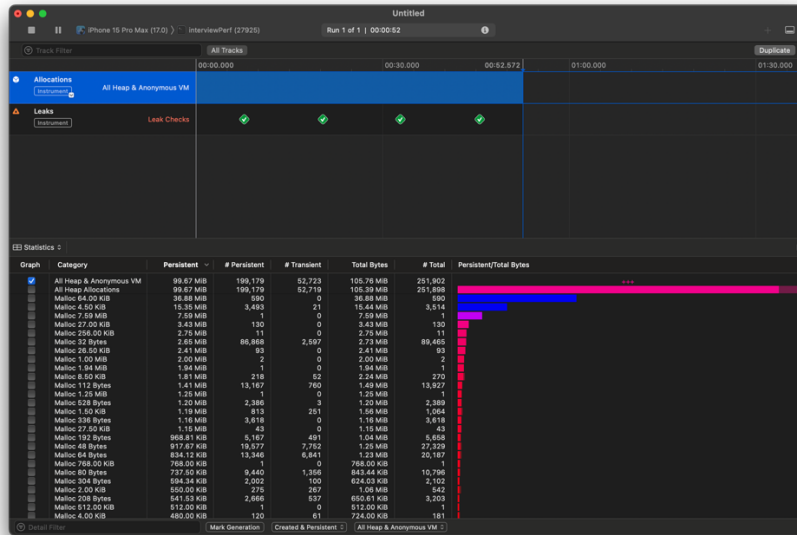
Untitled

iPhone 15 Pro Max (17.0) 〉 InterviewPerf (27925)

Run 1 of 1 | 00:00:52

Track Filter

All Tracks

Duplicate

00:00.000 00:30.000 00:52.572 01:00.000 01:30.000

Allocations
Instrument
All Heap & Anonymous VM

Leaks
Instrument
Leak Checks

Statistics

| Graph | Category | Persistent | # Persistent | # Transient | Total Bytes | # Total | Persistent/Total Bytes |
|---|---|---|---|---|---|---|---|
| ✓ | All Heap & Anonymous VM | 99.67 MiB | 199,179 | 52,723 | 105.76 MiB | 251,902 | |
| | All Heap Allocations | 99.67 MiB | 199,179 | 52,719 | 105.39 MiB | 251,898 | |
| | Malloc 64.00 KiB | 36.88 MiB | 590 | 0 | 36.88 MiB | 590 | |
| | Malloc 4.50 KiB | 15.35 MiB | 3,493 | 21 | 15.44 MiB | 3,514 | |
| | Malloc 7.59 MiB | 7.59 MiB | 1 | 0 | 7.59 MiB | 1 | |
| | Malloc 27.00 KiB | 3.43 MiB | 130 | 0 | 3.43 MiB | 130 | |
| | Malloc 256.00 KiB | 2.75 MiB | 11 | 0 | 2.75 MiB | 11 | |
| | Malloc 32 Bytes | 2.65 MiB | 86,868 | 2,597 | 2.73 MiB | 89,465 | |
| | Malloc 26.50 KiB | 2.41 MiB | 93 | 0 | 2.41 MiB | 93 | |
| | Malloc 1.00 MiB | 2.00 MiB | 2 | 0 | 2.00 MiB | 2 | |
| | Malloc 1.94 MiB | 1.94 MiB | 1 | 0 | 1.94 MiB | 1 | |
| | Malloc 8.50 KiB | 1.81 MiB | 218 | 52 | 2.24 MiB | 270 | |
| | Malloc 112 Bytes | 1.41 MiB | 13,167 | 760 | 1.49 MiB | 13,927 | |
| | Malloc 1.25 MiB | 1.25 MiB | 1 | 0 | 1.25 MiB | 1 | |
| | Malloc 528 Bytes | 1.20 MiB | 2,386 | 3 | 1.20 MiB | 2,389 | |
| | Malloc 1.50 KiB | 1.19 MiB | 813 | 251 | 1.56 MiB | 1,064 | |
| | Malloc 336 Bytes | 1.16 MiB | 3,618 | 0 | 1.16 MiB | 3,618 | |
| | Malloc 27.50 KiB | 1.15 MiB | 43 | 0 | 1.15 MiB | 43 | |
| | Malloc 192 Bytes | 968.81 KiB | 5,167 | 491 | 1.04 MiB | 5,658 | |
| | Malloc 48 Bytes | 917.67 KiB | 19,577 | 7,752 | 1.25 MiB | 27,329 | |
| | Malloc 64 Bytes | 834.12 KiB | 13,346 | 6,841 | 1.23 MiB | 20,187 | |
| | Malloc 768.00 KiB | 768.00 KiB | 1 | 0 | 768.00 KiB | 1 | |
| | Malloc 80 Bytes | 737.50 KiB | 9,440 | 1,356 | 843.44 KiB | 10,796 | |
| | Malloc 304 Bytes | 594.34 KiB | 2,002 | 100 | 624.03 KiB | 2,102 | |
| | Malloc 2.00 KiB | 550.00 KiB | 275 | 267 | 1.06 MiB | 542 | |
| | Malloc 208 Bytes | 541.53 KiB | 2,666 | 537 | 650.61 KiB | 3,203 | |
| | Malloc 512.00 KiB | 512.00 KiB | 1 | 0 | 512.00 KiB | 1 | |
| | Malloc 4.00 KiB | 480.00 KiB | 120 | 61 | 724.00 KiB | 181 | |

Detail Filter

Mark Generation

Created & Persistent

All Heap & Anonymous VM